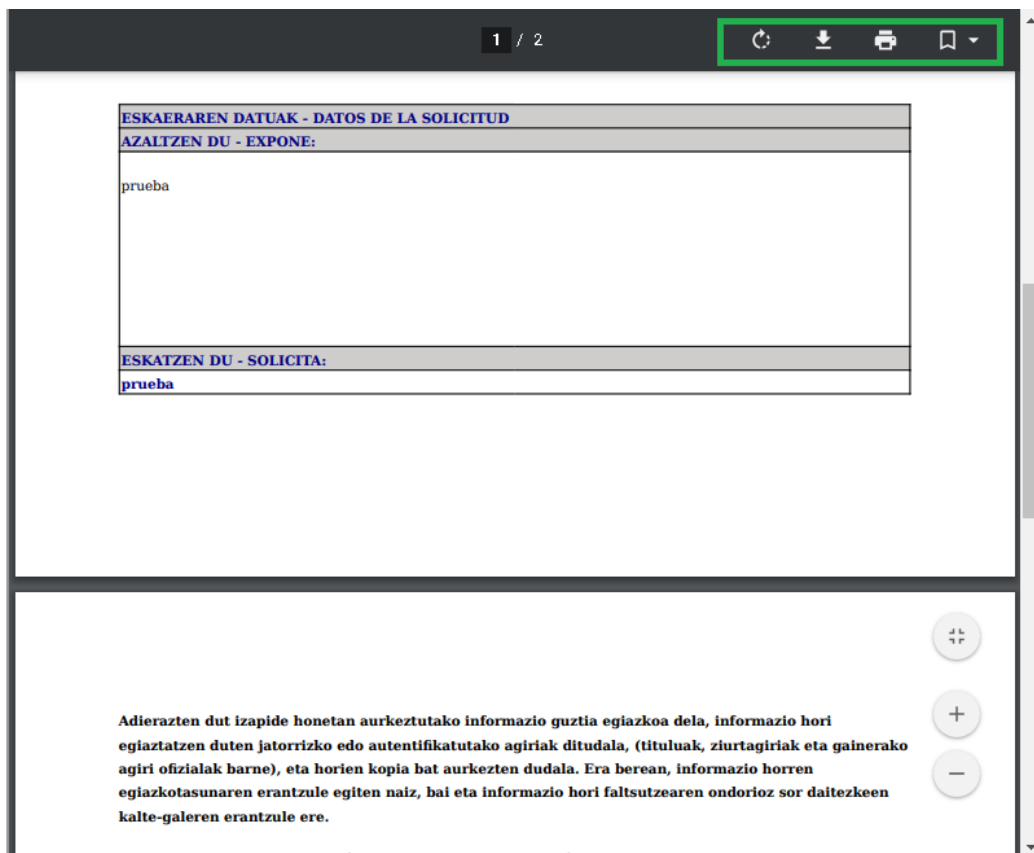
1 / 2

| ESKAERAREN DATUAK - DATOS DE LA SOLICITUD |
|---|
| AZALTZEN DU - EXPONE: |
| prueba |
| ESKATZEN DU - SOLICITA: |
| prueba |

Adierazten dut izapide honetan aurkeztutako informazio guztia egiazkoa dela, informazio hori egiaztatzen duten jatorrizko edo autentifikatutako agiriak ditudala, (tituluak, ziurtagiriak eta gainerako agiri ofizialak barne), eta horien kopia bat aurkezten dudala. Era berean, informazio horren egiazkotasunaren erantzule egiten naiz, bai eta informazio hori faltsutzearen ondorioz sor daitezkeen kalte-galeren erantzule ere.

+

−